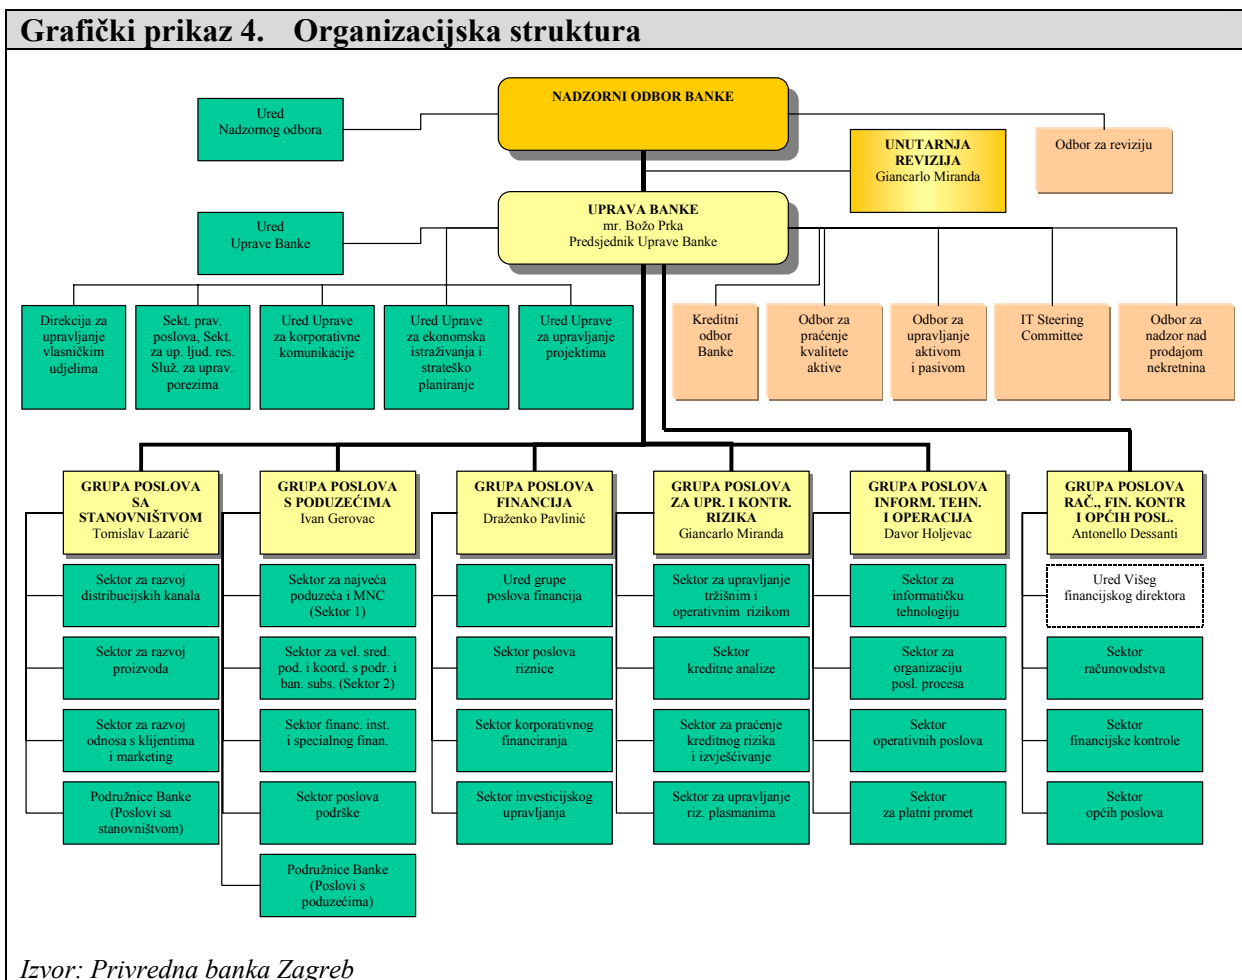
Grafički prikaz 4. Organizacijska struktura

NADZORNI ODBOR BANKE

Ured Nadzornog odbora

UNUTARNJA REVIZIJA Giancarlo Miranda

Odbor za reviziju

UPRAVA BANKE mr. Božo Prka Predsjednik Uprave Banke

Ured Uprave Banke

Direkcija za upravljanje vlasničkim udjelima

Sekt. prav. poslova, Sekt. za up. ljud. res. Služ. za uprav. porezima

Ured Uprave za korporativne komunikacije

Ured Uprave za ekonomska istraživanja i strateško planiranje

Ured Uprave za upravljanje projektima

Kreditni odbor Banke

Odbor za praćenje kvalitete aktive

Odbor za upravljanje aktivom i pasivom

IT Steering Committee

Odbor za nadzor nad prodajom nekretnina

GRUPA POSLOVA SA STANOVNIŠTVOM Tomislav Lazarić

Sektor za razvoj distribucijskih kanala

Sektor za razvoj proizvoda

Sektor za razvoj odnosa s klijentima i marketing

Podružnice Banke (Poslovi sa stanovništvom)

GRUPA POSLOVA S PODUZEĆIMA Ivan Gerovac

Sektor za najveća poduzeća i MNC (Sektor 1)

Sektor za vel. sred. pod. i koord. s podr. i ban. subs. (Sektor 2)

Sektor financ. inst. i specialnog finan.

Sektor poslova podrške

Podružnice Banke (Poslovi s poduzećima)

GRUPA POSLOVA FINANCIJA Draženko Pavlinić

Ured grupe poslova financija

Sektor poslova riznice

Sektor korporativnog financiranja

Sektor investicijskog upravljanja

GRUPA POSLOVA ZA UPR. I KONTR. RIZIKA Giancarlo Miranda

Sektor za upravljanje tržišnim i operativnim rizikom

Sektor kreditne analize

Sektor za praćenje kreditnog rizika i izvješćivanje

Sektor za upravljanje riz. plasmanima

GRUPA POSLOVA INFORM. TEHN. I OPERACIJA Davor Holjevac

Sektor za informatičku tehnologiju

Sektor za organizaciju posl. procesa

Sektor operativnih poslova

Sektor za platni promet

GRUPA POSLOVA RAČ., FIN. KONTR I OPĆIH POSL. Antonello Dessanti

Ured Višeg financijskog direktora

Sektor računovodstva

Sektor financijske kontrole

Sektor općih poslova

Izvor: Privredna banka Zagreb